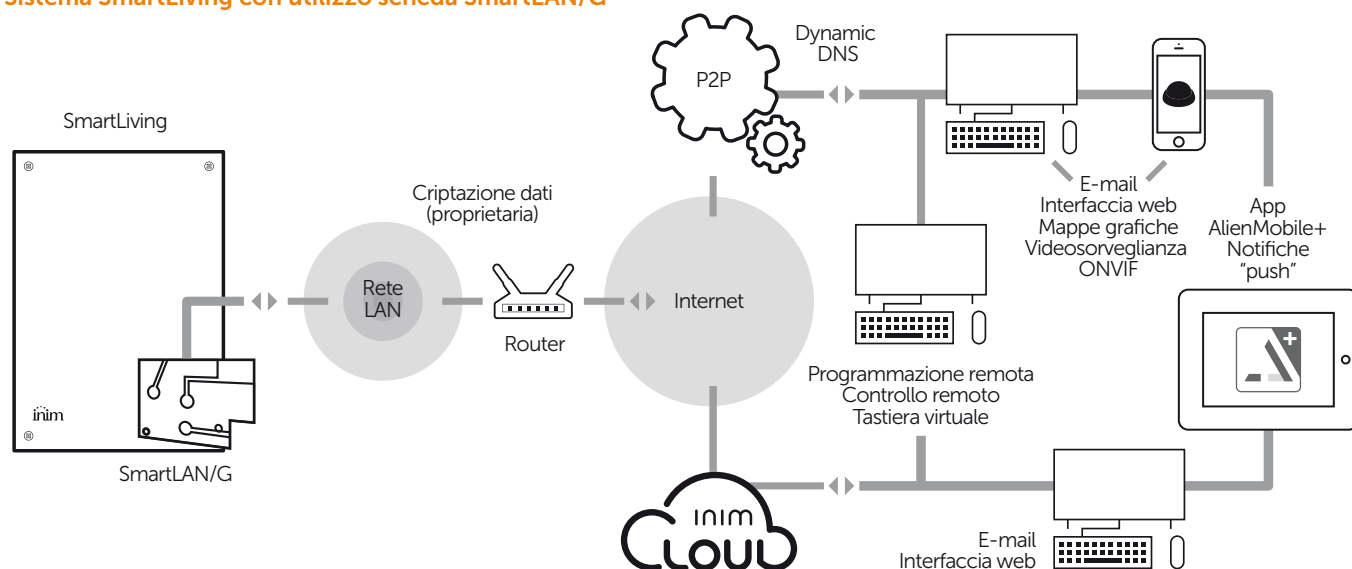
Sistema SmartLiving con utilizzo scheda SmartLAN/G

SmartLiving

inim

SmartLAN/G

Rete LAN

Criptazione dati (proprietaria)

Router

Internet

P2P

Dynamic DNS

E-mail
Interfaccia web
Mappe grafiche
Videosorveglianza
ONVIF

App
AlienMobile+
Notifiche
"push"

Programmazione remota
Controllo remoto
Tastiera virtuale

inim
CLOUD

E-mail
Interfaccia web